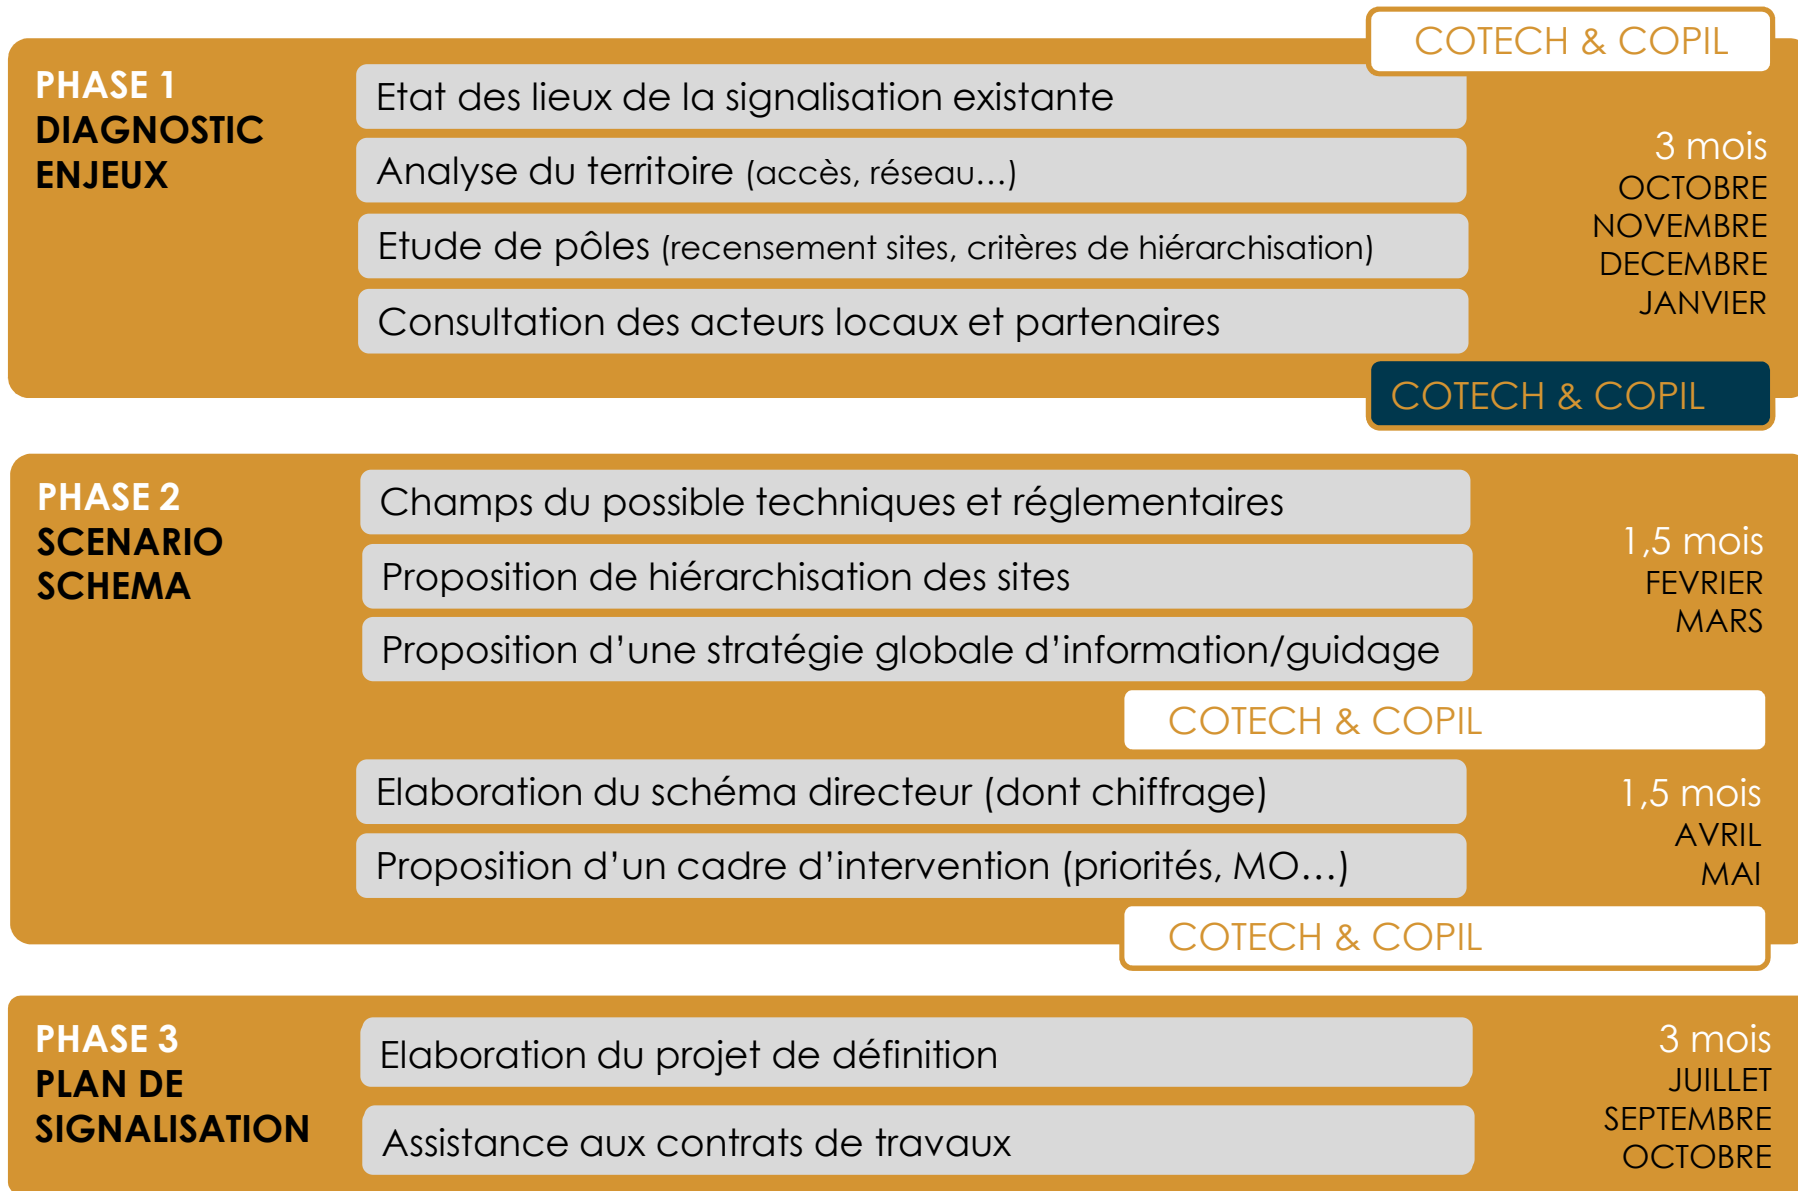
COTECH & COPIL

PHASE 1
DIAGNOSTIC
ENJEUX

Etat des lieux de la signalisation existante

Analyse du territoire (accès, réseau…)

Etude de pôles (recensement sites, critères de hiérarchisation)

Consultation des acteurs locaux et partenaires

3 mois
OCTOBRE
NOVEMBRE
DECEMBRE
JANVIER

COTECH & COPIL

PHASE 2
SCENARIO
SCHEMA

Champs du possible techniques et réglementaires

Proposition de hiérarchisation des sites

Proposition d'une stratégie globale d'information/guidage

1,5 mois
FEVRIER
MARS

COTECH & COPIL

Elaboration du schéma directeur (dont chiffrage)

Proposition d'un cadre d'intervention (priorités, MO…)

1,5 mois
AVRIL
MAI

COTECH & COPIL

PHASE 3
PLAN DE
SIGNALISATION

Elaboration du projet de définition

Assistance aux contrats de travaux

3 mois
JUILLET
SEPTEMBRE
OCTOBRE